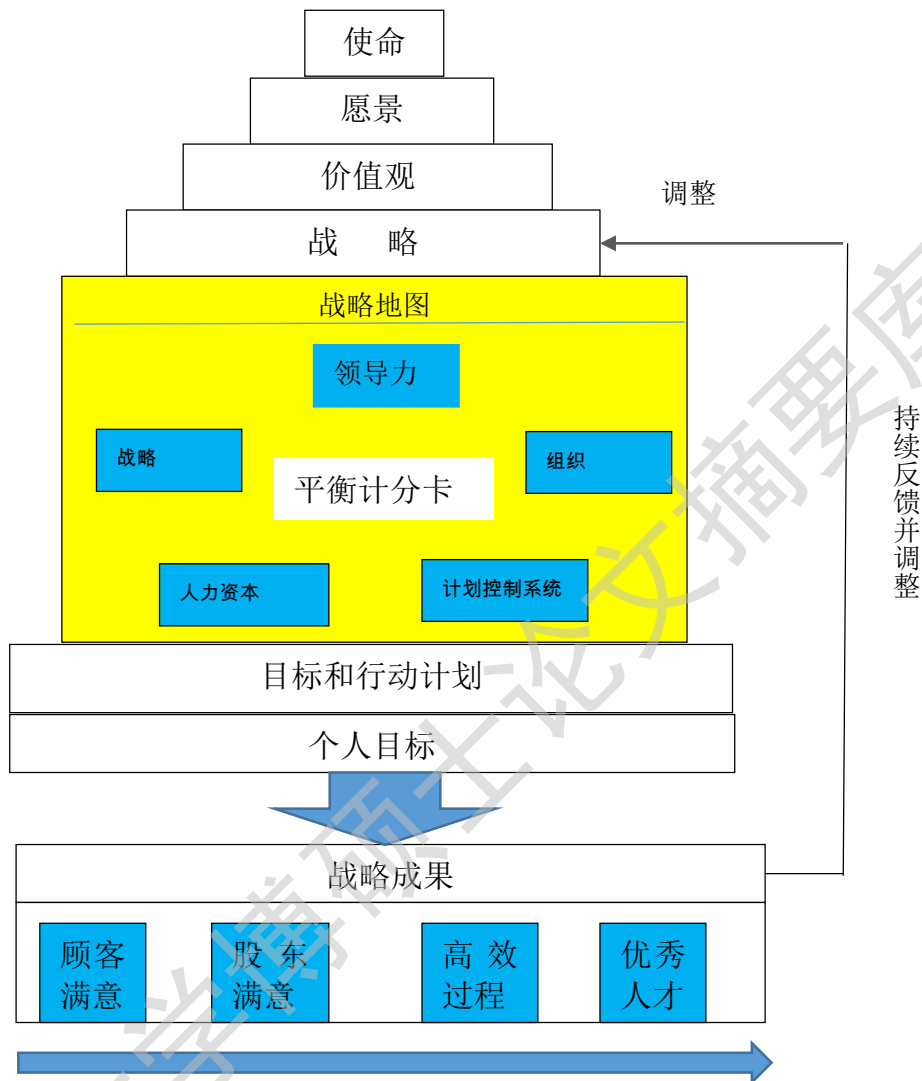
使命

愿景

价值观

战　略

调整

战略地图

领导力

战略

平衡计分卡

组织

人力资本

计划控制系统

持续反馈并调整

目标和行动计划

个人目标

战略成果

顾客满意

股东满意

高效过程

优秀人才

学博硕士论文摘要库